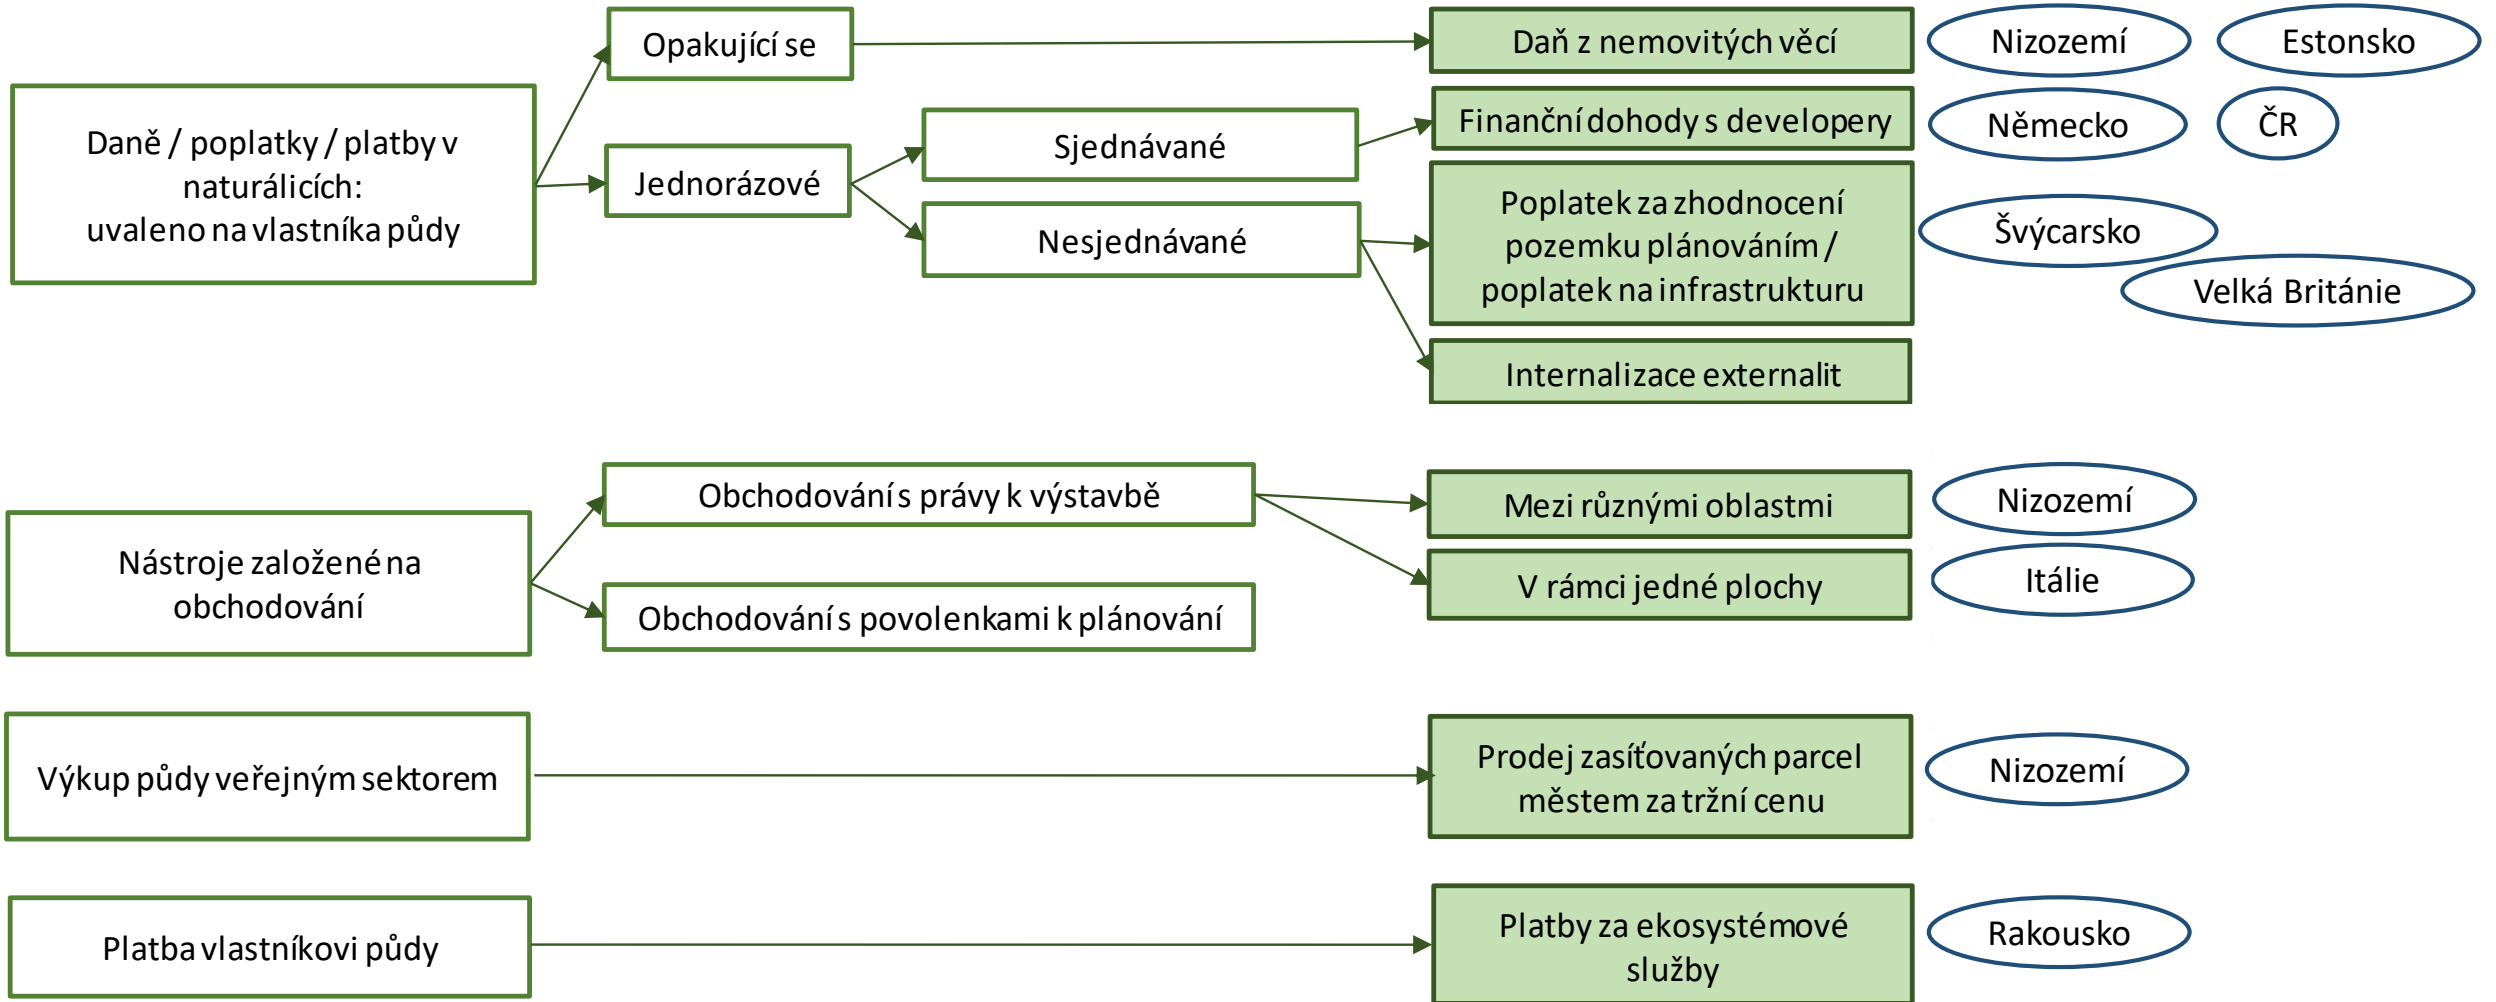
Daně / poplatky / platby v naturálicích: uvaleno na vlastníka půdy

Opakující se

Jednorázové

Sjednávané

Nesjednávané

Daň z nemovitých věcí

Finanční dohody s developery

Poplatek za zhodnocení pozemku plánováním / poplatek na infrastrukturu

Internalizace externalit

Nizozemí

Estonsko

Německo

ČR

Švýcarsko

Velká Británie

Nástroje založené na obchodování

Obchodování s právy k výstavbě

Obchodování s povolenkami k plánování

Mezi různými oblastmi

V rámci jedné plochy

Nizozemí

Itálie

Výkup půdy veřejným sektorem

Prodej zasíťovaných parcel městem za tržní cenu

Nizozemí

Platba vlastníkovi půdy

Platby za ekosystémové služby

Rakousko